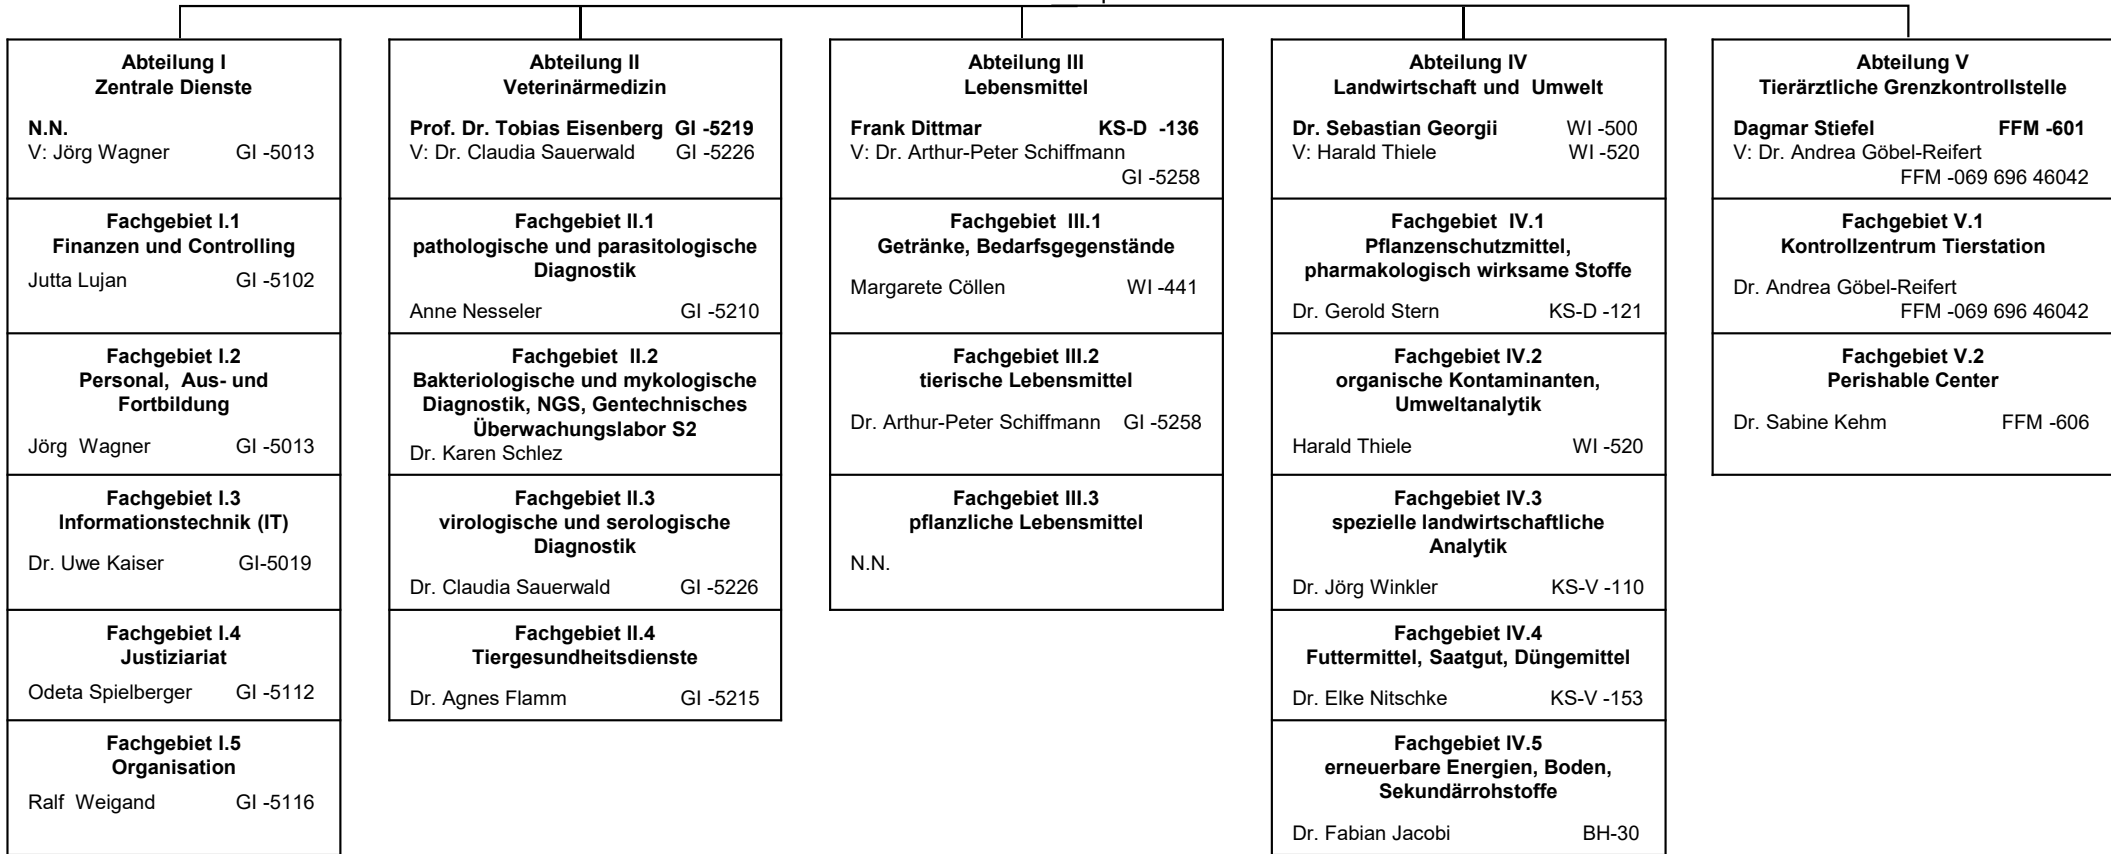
**Abteilung I**
**Zentrale Dienste**

**N.N.**
V: Jörg Wagner GI -5013

**Fachgebiet I.1**
**Finanzen und Controlling**
Jutta Lujan GI -5102

**Fachgebiet I.2**
**Personal, Aus- und Fortbildung**
Jörg Wagner GI -5013

**Fachgebiet I.3**
**Informationstechnik (IT)**
Dr. Uwe Kaiser GI-5019

**Fachgebiet I.4**
**Justiziariat**
Odeta Spielberger GI -5112

**Fachgebiet I.5**
**Organisation**
Ralf Weigand GI -5116

**Abteilung II**
**Veterinärmedizin**

**Prof. Dr. Tobias Eisenberg GI -5219**
V: Dr. Claudia Sauerwald GI -5226

**Fachgebiet II.1**
**pathologische und parasitologische Diagnostik**
Anne Nesseler GI -5210

**Fachgebiet II.2**
**Bakteriologische und mykologische Diagnostik, NGS, Gentechnisches Überwachungslabor S2**
Dr. Karen Schlez

**Fachgebiet II.3**
**virologische und serologische Diagnostik**
Dr. Claudia Sauerwald GI -5226

**Fachgebiet II.4**
**Tiergesundheitsdienste**
Dr. Agnes Flamm GI -5215

**Abteilung III**
**Lebensmittel**

**Frank Dittmar KS-D -136**
V: Dr. Arthur-Peter Schiffmann GI -5258

**Fachgebiet III.1**
**Getränke, Bedarfsgegenstände**
Margarete Cöllen WI -441

**Fachgebiet III.2**
**tierische Lebensmittel**
Dr. Arthur-Peter Schiffmann GI -5258

**Fachgebiet III.3**
**pflanzliche Lebensmittel**
N.N.

**Abteilung IV**
**Landwirtschaft und Umwelt**

**Dr. Sebastian Georgii** WI -500
V: Harald Thiele WI -520

**Fachgebiet IV.1**
**Pflanzenschutzmittel, pharmakologisch wirksame Stoffe**
Dr. Gerold Stern KS-D -121

**Fachgebiet IV.2**
**organische Kontaminanten, Umweltanalytik**
Harald Thiele WI -520

**Fachgebiet IV.3**
**spezielle landwirtschaftliche Analytik**
Dr. Jörg Winkler KS-V -110

**Fachgebiet IV.4**
**Futtermittel, Saatgut, Düngemittel**
Dr. Elke Nitschke KS-V -153

**Fachgebiet IV.5**
**erneuerbare Energien, Boden, Sekundärrohstoffe**
Dr. Fabian Jacobi BH-30

**Abteilung V**
**Tierärztliche Grenzkontrollstelle**

**Dagmar Stiefel FFM -601**
V: Dr. Andrea Göbel-Reifert FFM -069 696 46042

**Fachgebiet V.1**
**Kontrollzentrum Tierstation**
Dr. Andrea Göbel-Reifert FFM -069 696 46042

**Fachgebiet V.2**
**Perishable Center**
Dr. Sabine Kehm FFM -606